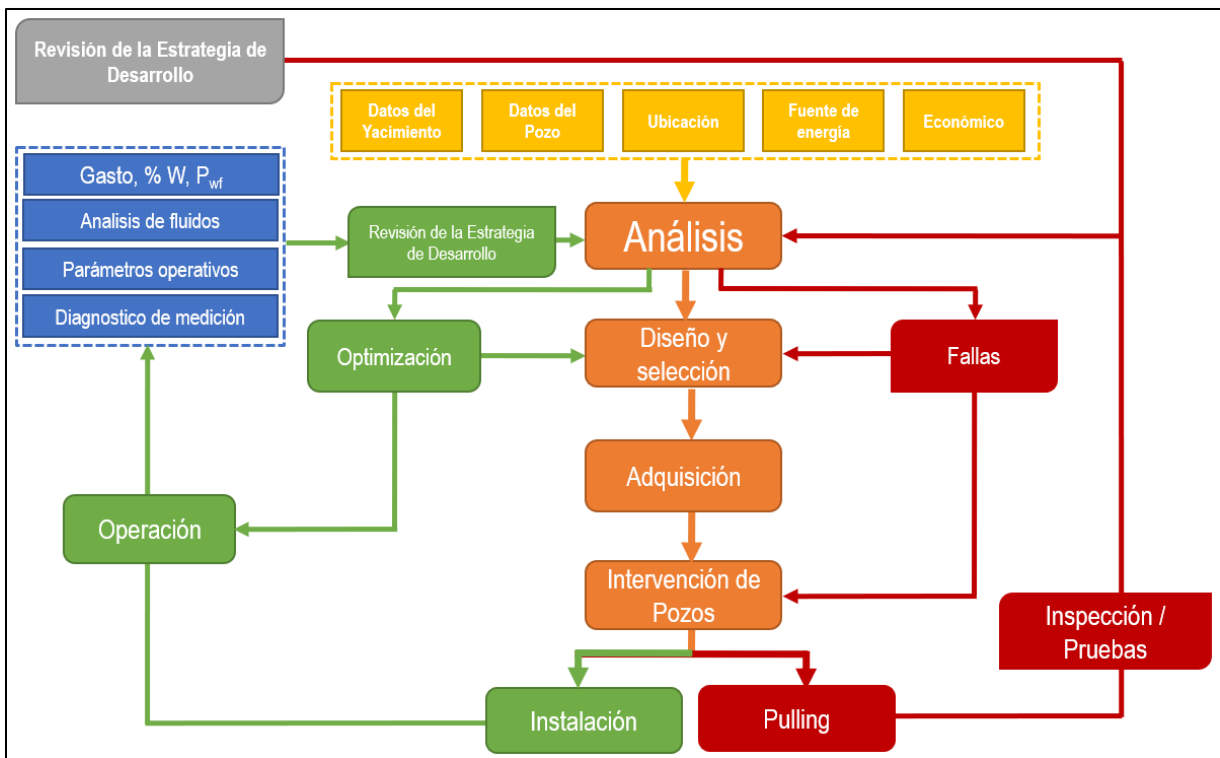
Revisión de la Estrategia de Desarrollo

Datos del Yacimiento

Datos del Pozo

Ubicación

Fuente de energía

Económico

Gasto, % W, $P_{wf}$

Analisis de fluidos

Parámetros operativos

Diagnostico de medición

Revisión de la Estrategia de Desarrollo

Análisis

Optimización

Diseño y selección

Fallas

Adquisición

Operación

Intervención de Pozos

Inspección / Pruebas

Instalación

Pulling